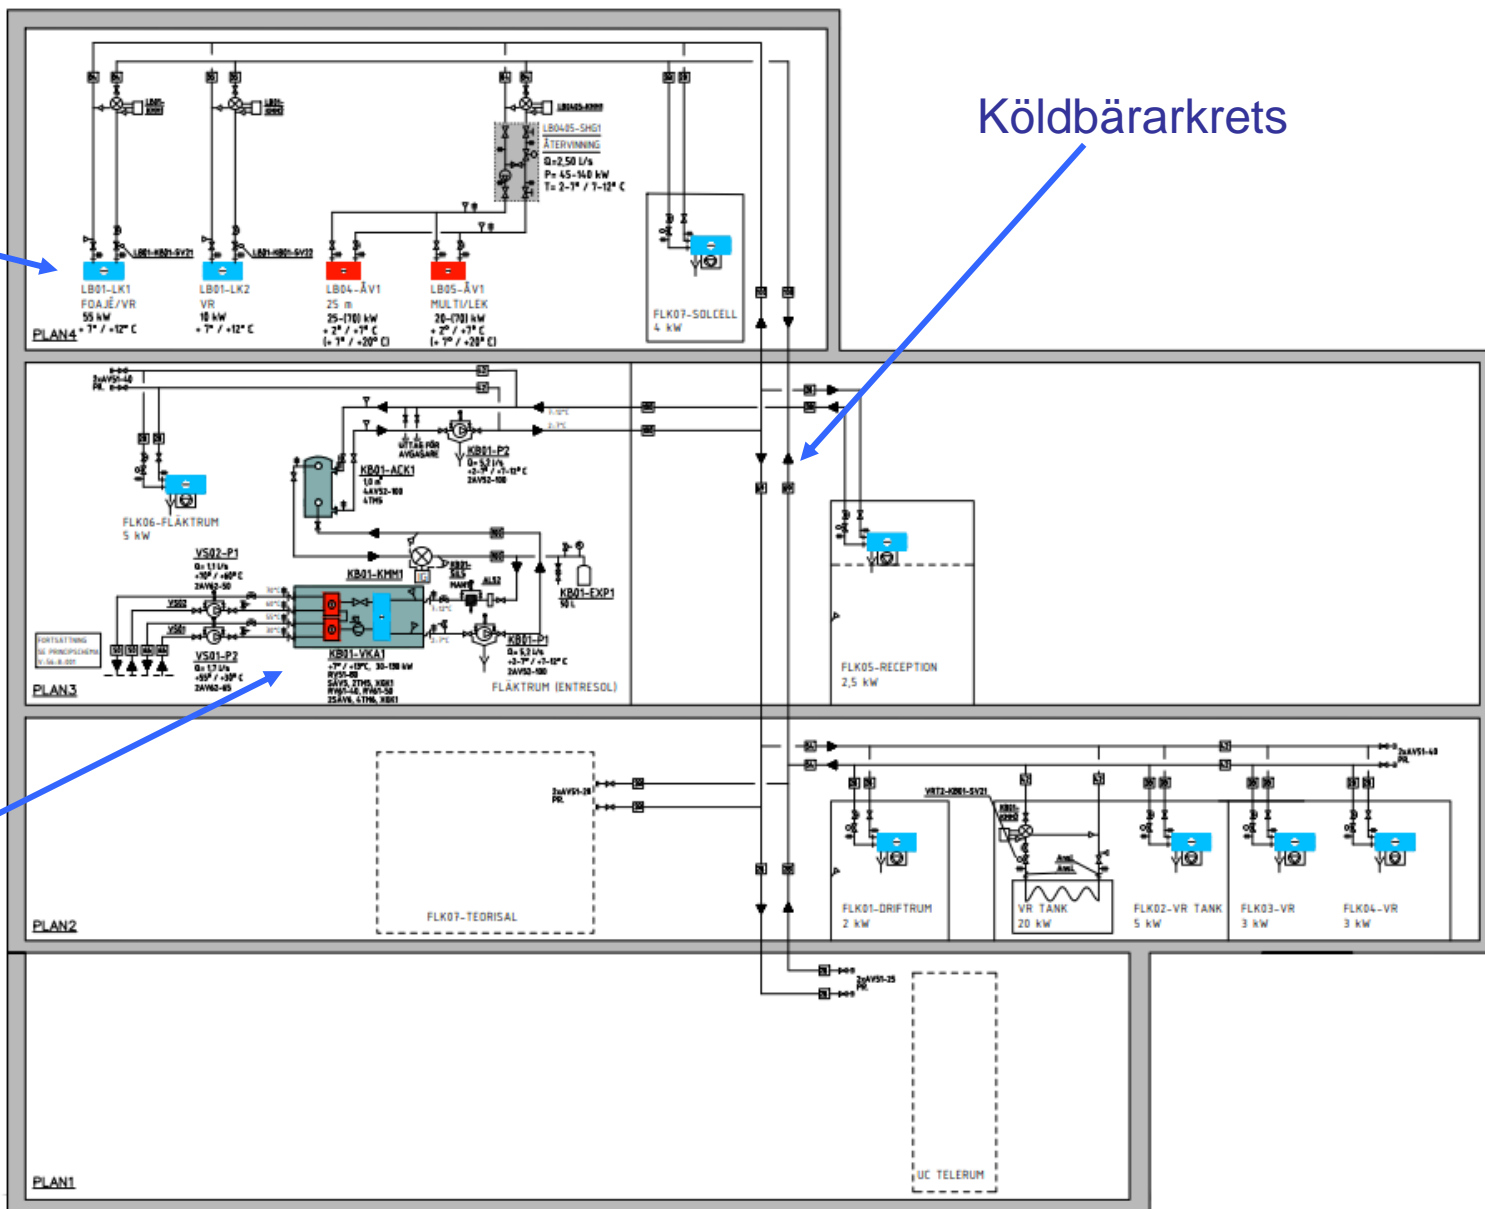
Köldbärarkrets

LB0405-SHG1
ÅTERVINNING
Q=2,50 l/s
P= 45-140 kW
T= 2-7° / 7-12° C

LB01-KB01-SV21
LB01-KB01-SV22

LB01-LK1
FOAJÉ/VR
55 kW
+ 7° / +12° C

LB01-LK2
VR
10 kW
+ 7° / +12° C

LB04-ÅV1
25 m
25-(70) kW
+ 2° / +7° C
(+ 7° / +20° C)

LB05-ÅV1
MULTI/LEK
20-(70) kW
+ 2° / +7° C
(+ 7° / +20° C)

FLK07-SOLCELL
4 kW

PLAN4

2xAV51-40
FR.

FLK06-FLÄKTRUM
5 kW

KB01-ACK1
1,0 m³

KB01-P2
Q= 5,2 l/s
+2-7° / +7-12° C
2AV52-100

KB01-KMM1

VS02-P1
Q= 1,1 l/s
+10° / +60° C
2AV62-50

VS01-P2
Q= 1,7 l/s
+55° / +30° C
2AV62-65

KB01-VKA1
+7° / +15°C, 30-130 kW

KB01-EXP1
50 L

KB01-P1
Q= 5,2 l/s
+2-7° / +7-12° C
2AV52-100

FLÄKTRUM (ENTRESOL)

FORTSÄTTNING
SE PRINCIPSCHEMA

PLAN3

FLK05-RECEPTION
2,5 kW

2xAV51-20
FR.

FLK07-TEORISAL

VRT2-KB01-SV21

2xAV51-40
FR.

FLK01-DRIFTRUM
2 kW

VR TANK
20 kW

FLK02-VR TANK
5 kW

FLK03-VR
3 kW

FLK04-VR
3 kW

PLAN2

2xAV51-25
FR.

UC TELERUM

PLAN1